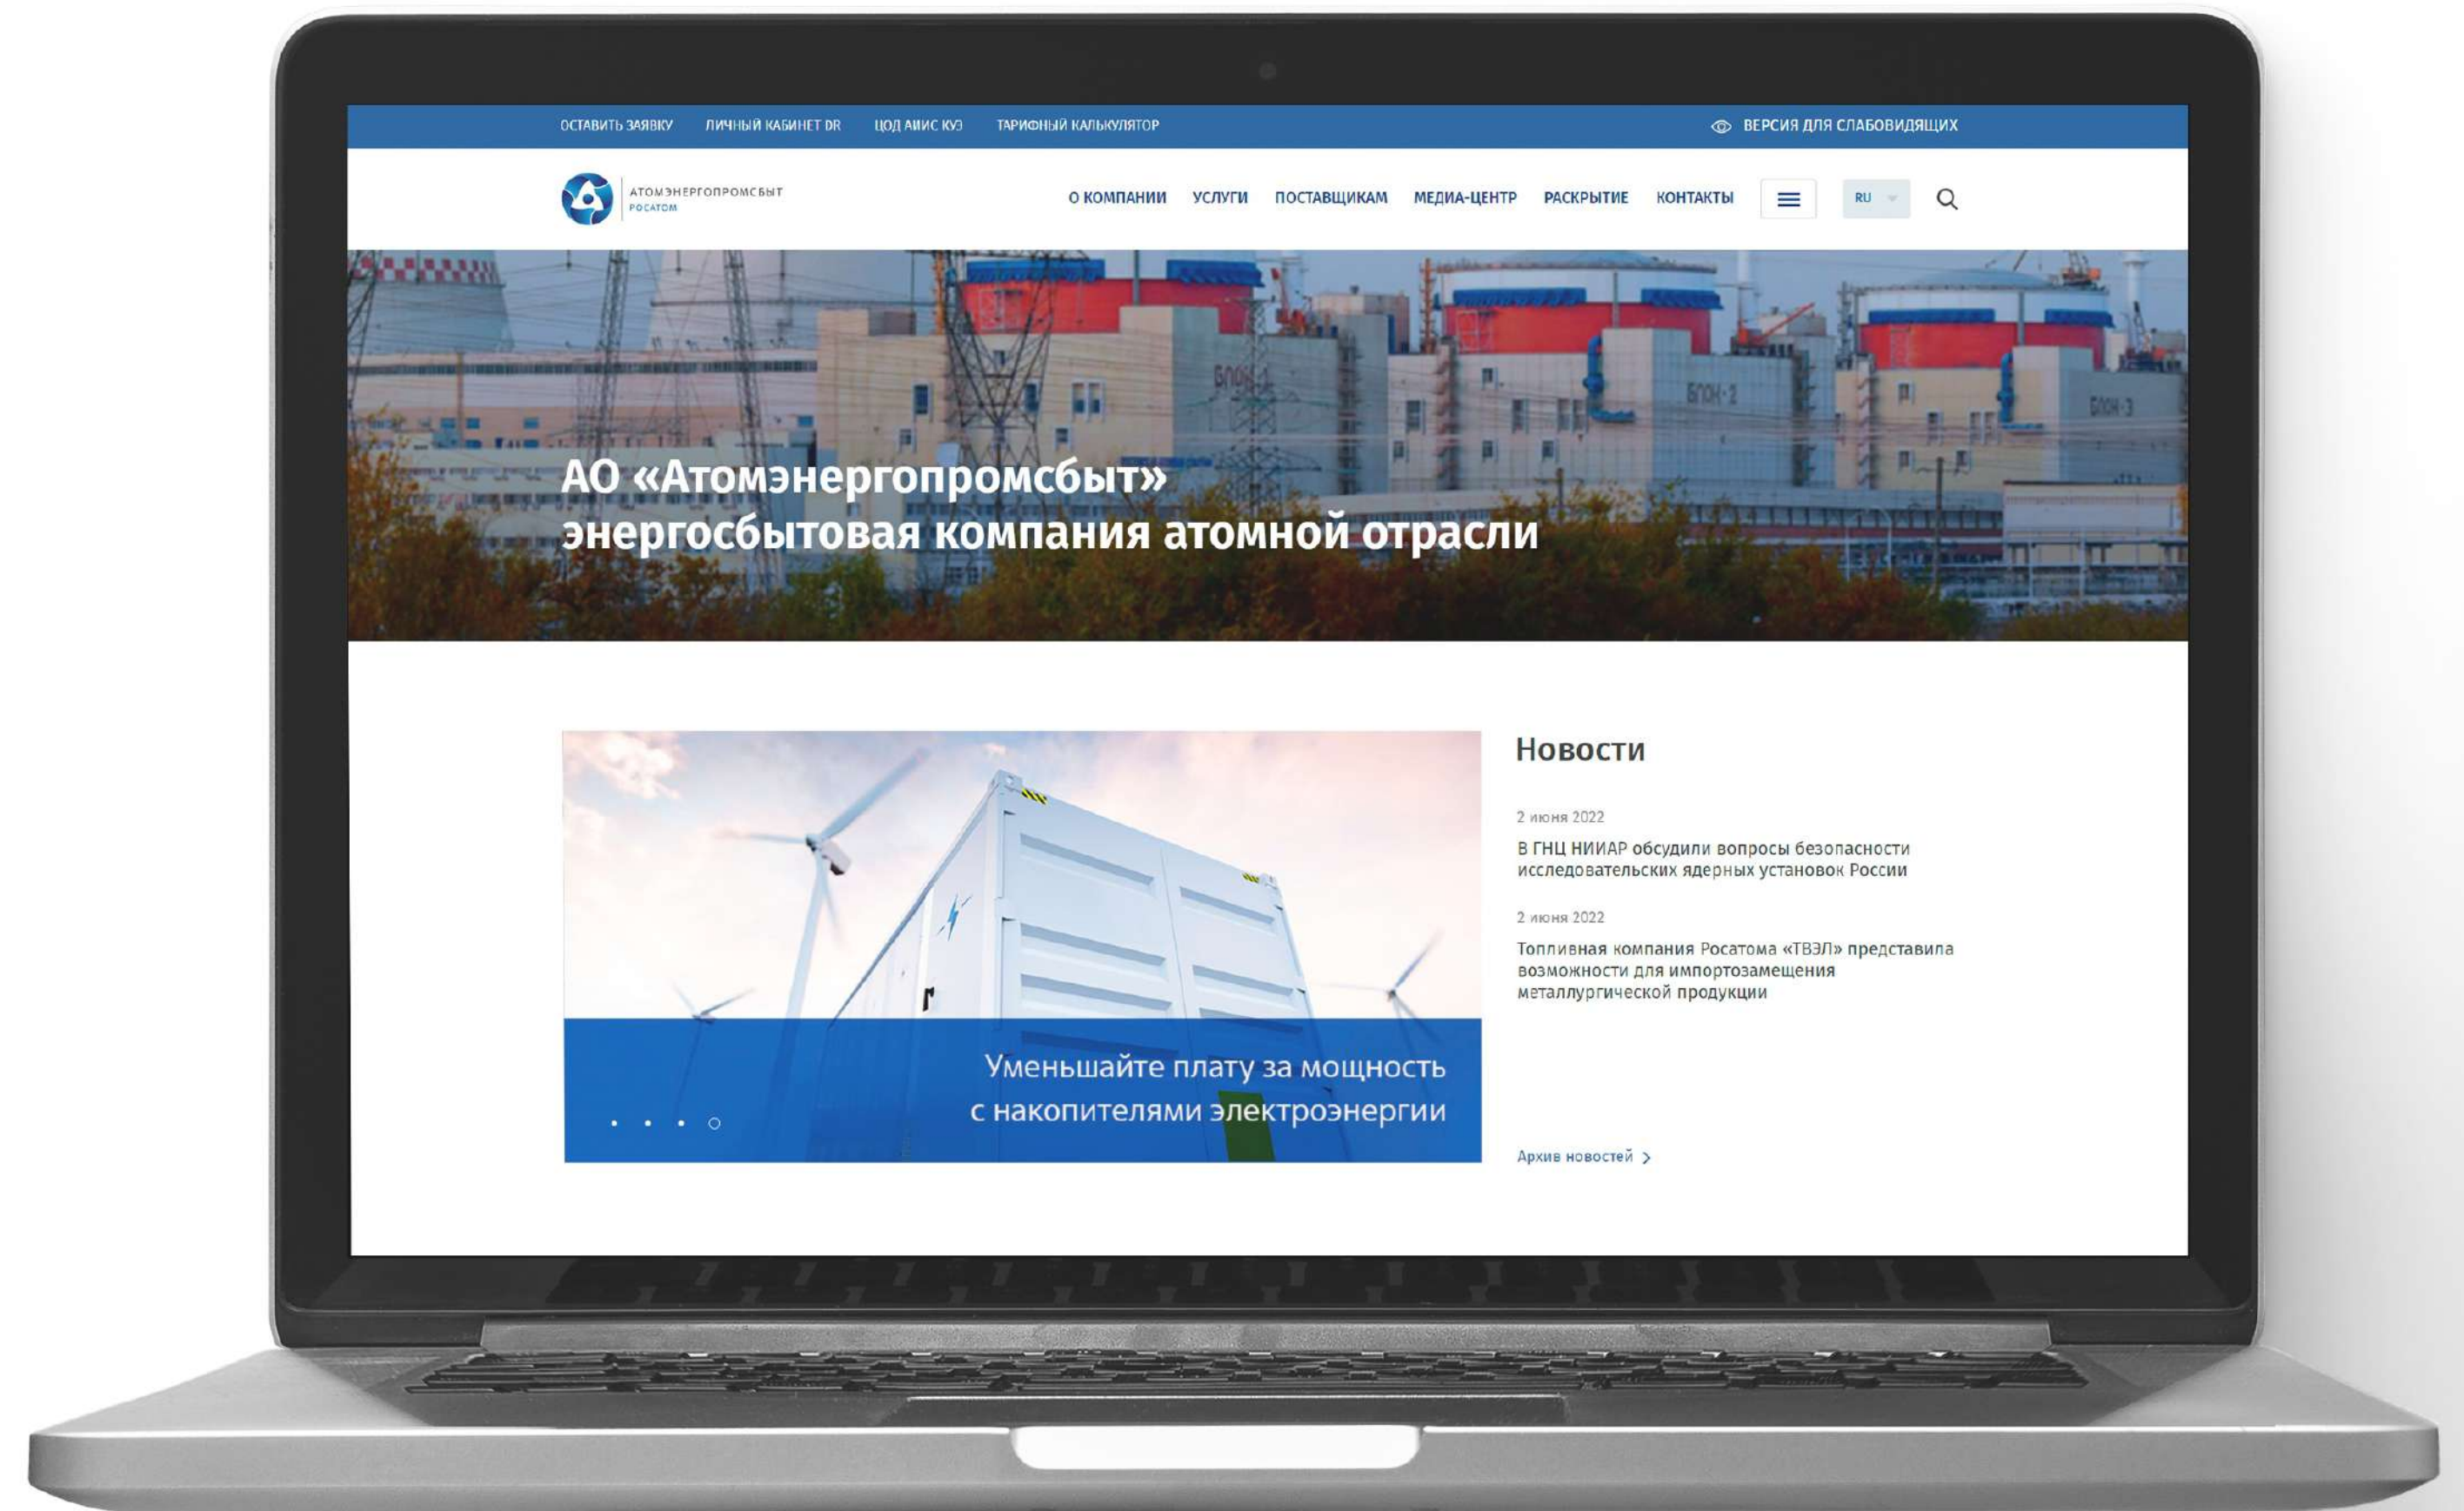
ОСТАВИТЬ ЗАЯВКУ ЛИЧНЫЙ КАБИНЕТ DR ЦОД АИИС КУЭ ТАРИФНЫЙ КАЛЬКУЛЯТОР

ВЕРСИЯ ДЛЯ СЛАБОВИДЯЩИХ

АТОМЭНЕРГОПРОМСБЫТ
РОСАТОМ

О КОМПАНИИ УСЛУГИ ПОСТАВЩИКАМ МЕДИА-ЦЕНТР РАСКРЫТИЕ КОНТАКТЫ RU

БЛОК-1 БЛОК-2 БЛОК-3

АО «Атомэнергопромсбыт»
энергосбытовая компания атомной отрасли

Уменьшайте плату за мощность с накопителями электроэнергии

Новости

2 июня 2022
В ГНЦ НИИАР обсудили вопросы безопасности исследовательских ядерных установок России

2 июня 2022
Топливная компания Росатома «ТВЭЛ» представила возможности для импортозамещения металлургической продукции

Архив новостей